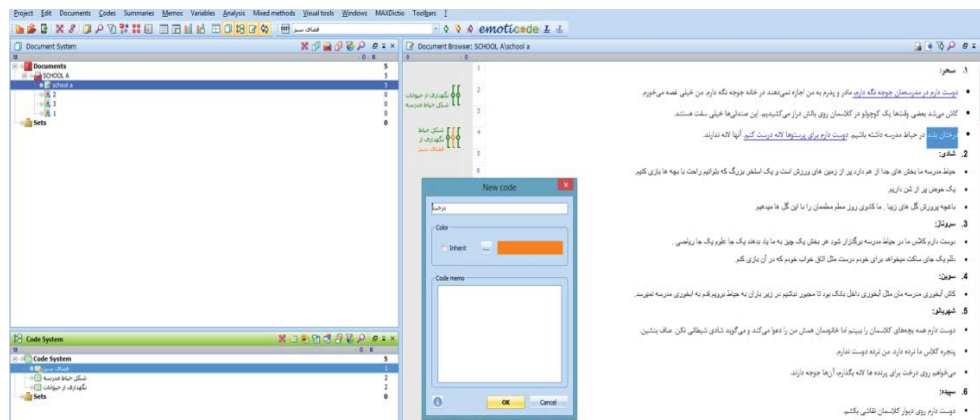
Project Edit Documents Codes Summaries Memos Variables Analysis Mixed methods Visual tools Windows MAXDictio Toolbars ?

فضای سبز

emoticode

Document System

Documents 5
SCHOOL A 5
school a 5
2 0
3 0
1 0
Sets 0

Code System

Code System
فضای سبز
شکل حیاط مدرسه 2
نگهداری از حیوانات 2
Sets 0

Document Browser: SCHOOL A\school a

نگهداری از حیوانات
شکل حیاط مدرسه

شکل حیاط
نگهداری از
فضای سبز

1. سحر:

• دوست دارم در مدرسه‌مان جوجه نگه دارم. مادر و پدرم به من اجازه نمی‌دهند در خانه جوجه نگه دارم. من خیلی غصه می‌خورم.

• کاش میشد بعضی وقت‌ها یک کوچولو در کلاسمان روی بالش دراز می‌کشیدیم. این صندلی‌ها خیلی سفت هستند.

• درختان بلند در حیاط مدرسه داشته باشیم. دوست دارم برای پرستوها لانه درست کنم. آنها لانه ندارند.

2. شادی:

• حیاط مدرسه ما بخش های جدا از هم دارد پر از زمین های ورزش است و یک استخر بزرگ که بتوانیم راحت با بچه ها بازی کنیم.

• یک حوض پر از ماهی داریم.

• باغچه پرورش گل های زیبا، ما گاهی روز معلم معلمان را با این گل ها می‌دهیم.

3. سوینا:

• دوست دارم کلاس ما در حیاط مدرسه برگزار شود هر بخش یک چیز به ما یاد بدهد یک جا علوم یک جا ریاضی.

• دلم یک جای ساکت میخواهد برای خودم درست مثل اتاق خواب خودم که در آن بازی کنم.

4. سوین:

• کاش آبخوری مدرسه مان مثل آبخوری داخل پانک بود تا مجبور نباشیم در زیر باران به حیاط برویم قدم به آبخوری مدرسه نمیرسد.

5. شهرناز:

• دوست دارم همه بچه‌های کلاسمان را ببینم اما خانومان همان من را دعوا میکند و میگوید شادی شیطانی نکن صاف بنشین.

• پنجره کلاس ما نرده دارد. من نرده دوست ندارم.

• میخواهم روی درخت برای پرنده ها لانه بگذارم. آنها جوجه دارند.

6. سپیده:

• دوست دارم روی دیوار کلاسمان نقاشی بکشم

New code

درختان

Color

Inherit

Code memo

OK Cancel